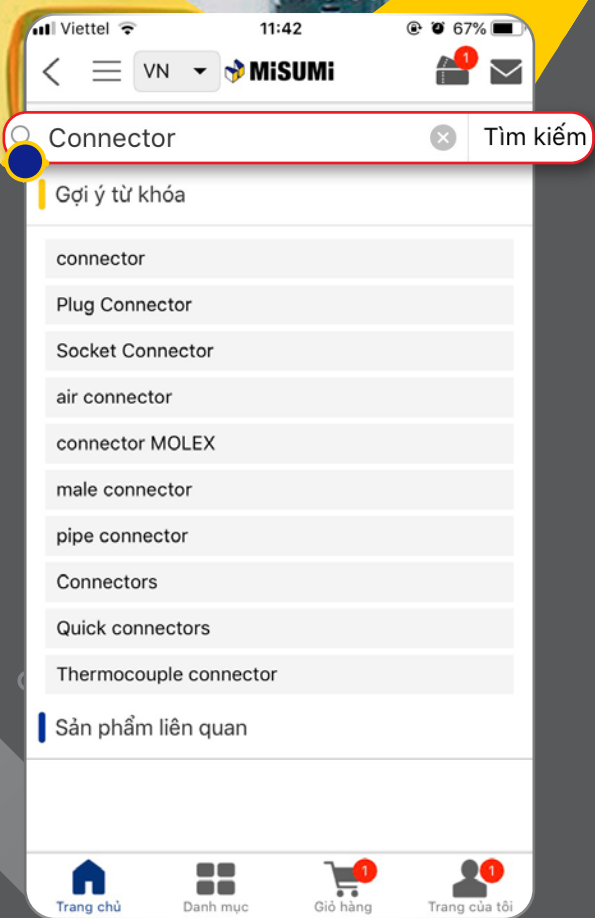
Viettel 11:42 67%

VN MiSUMi 1

Connector Tìm kiếm

Gợi ý từ khóa

connector

Plug Connector

Socket Connector

air connector

connector MOLEX

male connector

pipe connector

Connectors

Quick connectors

Thermocouple connector

Sản phẩm liên quan

Trang chủ Danh mục 1 Giỏ hàng 1 Trang của tôi